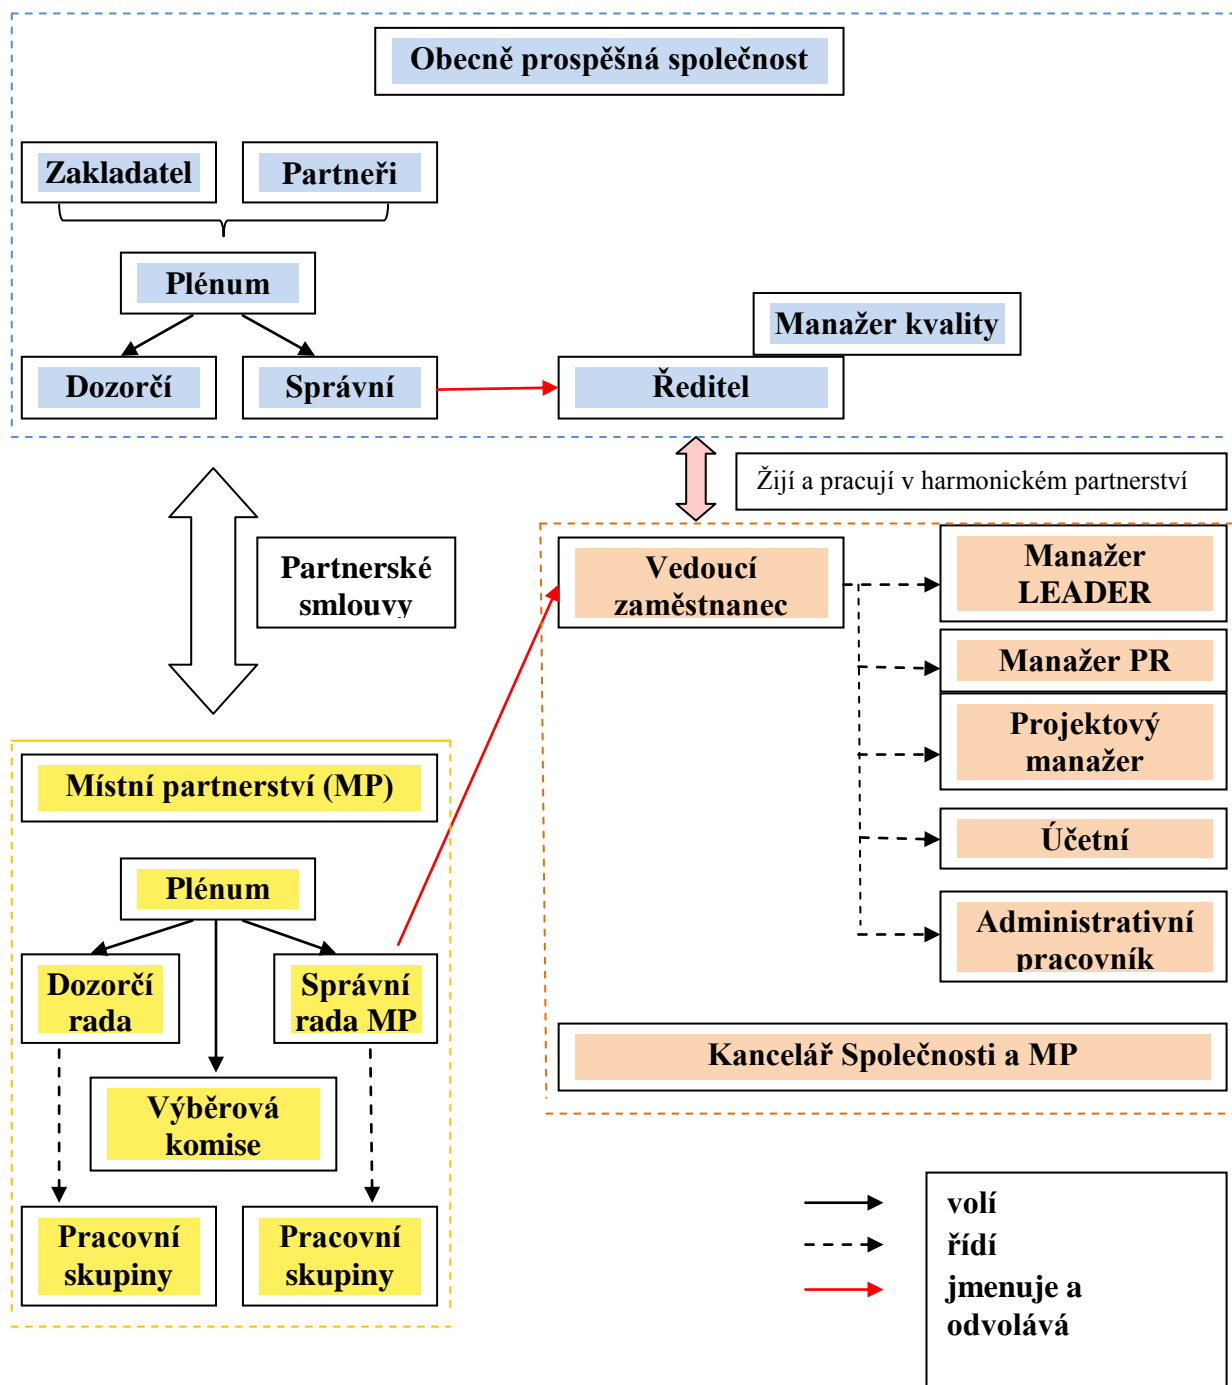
Obecně prospěšná společnost

Zakladatel

Partneři

Plénum

Manažer kvality

Dozorčí

Správní

Ředitel

Žijí a pracují v harmonickém partnerství

Partnerské smlouvy

Vedoucí zaměstnanec

Manažer LEADER

Manažer PR

Projektový manažer

Účetní

Administrativní pracovník

Kancelář Společnosti a MP

Místní partnerství (MP)

Plénum

Dozorčí rada

Správní rada MP

Výběrová komise

Pracovní skupiny

Pracovní skupiny

volí
řídí
jmenuje a odvolává